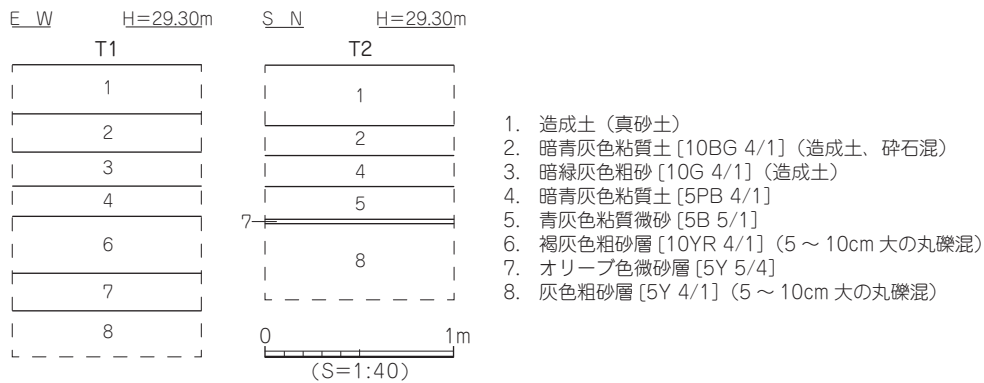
E W H=29.30m
T1

1
2
3
4
6
7
8

S N H=29.30m
T2

1
2
4
5
7
8

0 1m
(S=1:40)

1. 造成土（真砂土）
2. 暗青灰色粘質土 [10BG 4/1]（造成土、砕石混）
3. 暗緑灰色粗砂 [10G 4/1]（造成土）
4. 暗青灰色粘質土 [5PB 4/1]
5. 青灰色粘質微砂 [5B 5/1]
6. 褐灰色粗砂層 [10YR 4/1]（5 ～ 10cm 大の丸礫混）
7. オリーブ色微砂層 [5Y 5/4]
8. 灰色粗砂層 [5Y 4/1]（5 ～ 10cm 大の丸礫混）